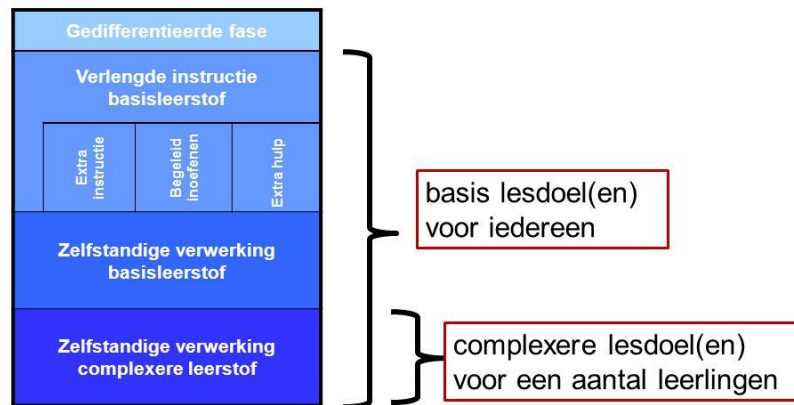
Gedifferentieerde fase

Verlengde instructie basisleerstof

Extra instructie

Begeleid inoefenen

Extra hulp

Zelfstandige verwerking basisleerstof

Zelfstandige verwerking complexere leerstof

basis lesdoel(en) voor iedereen

complexere lesdoel(en) voor een aantal leerlingen